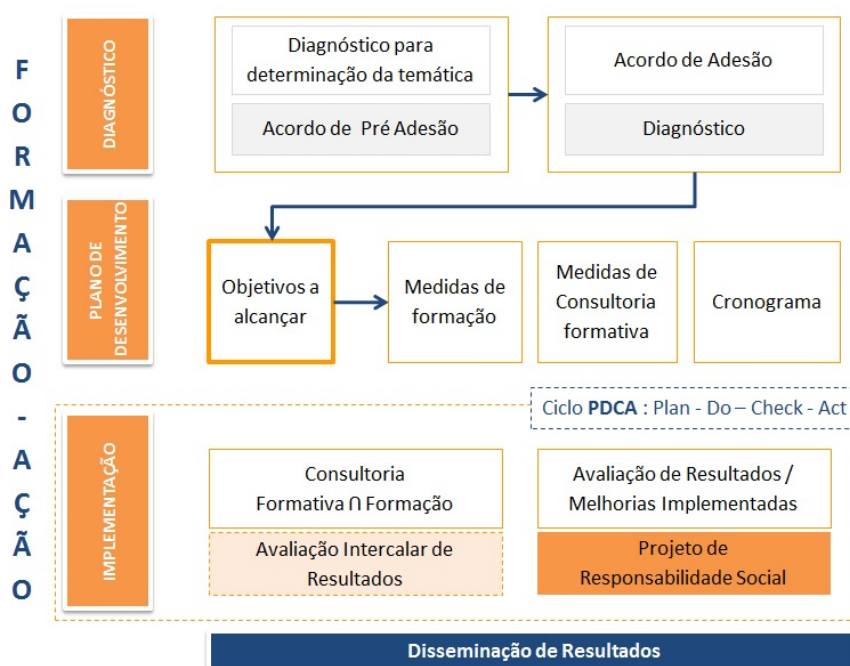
FORMAÇÃO - AÇÃO

DIAGNÓSTICO

Diagnóstico para determinação da temática

Acordo de Pré Adesão

Acordo de Adesão

Diagnóstico

PLANO DE DESENVOLVIMENTO

Objetivos a alcançar

Medidas de formação

Medidas de Consultoria formativa

Cronograma

Ciclo **PDCA** : Plan - Do – Check - Act

IMPLEMENTAÇÃO

Consultoria Formativa ∩ Formação

Avaliação Intercalar de Resultados

Avaliação de Resultados / Melhorias Implementadas

Projeto de Responsabilidade Social

Disseminação de Resultados